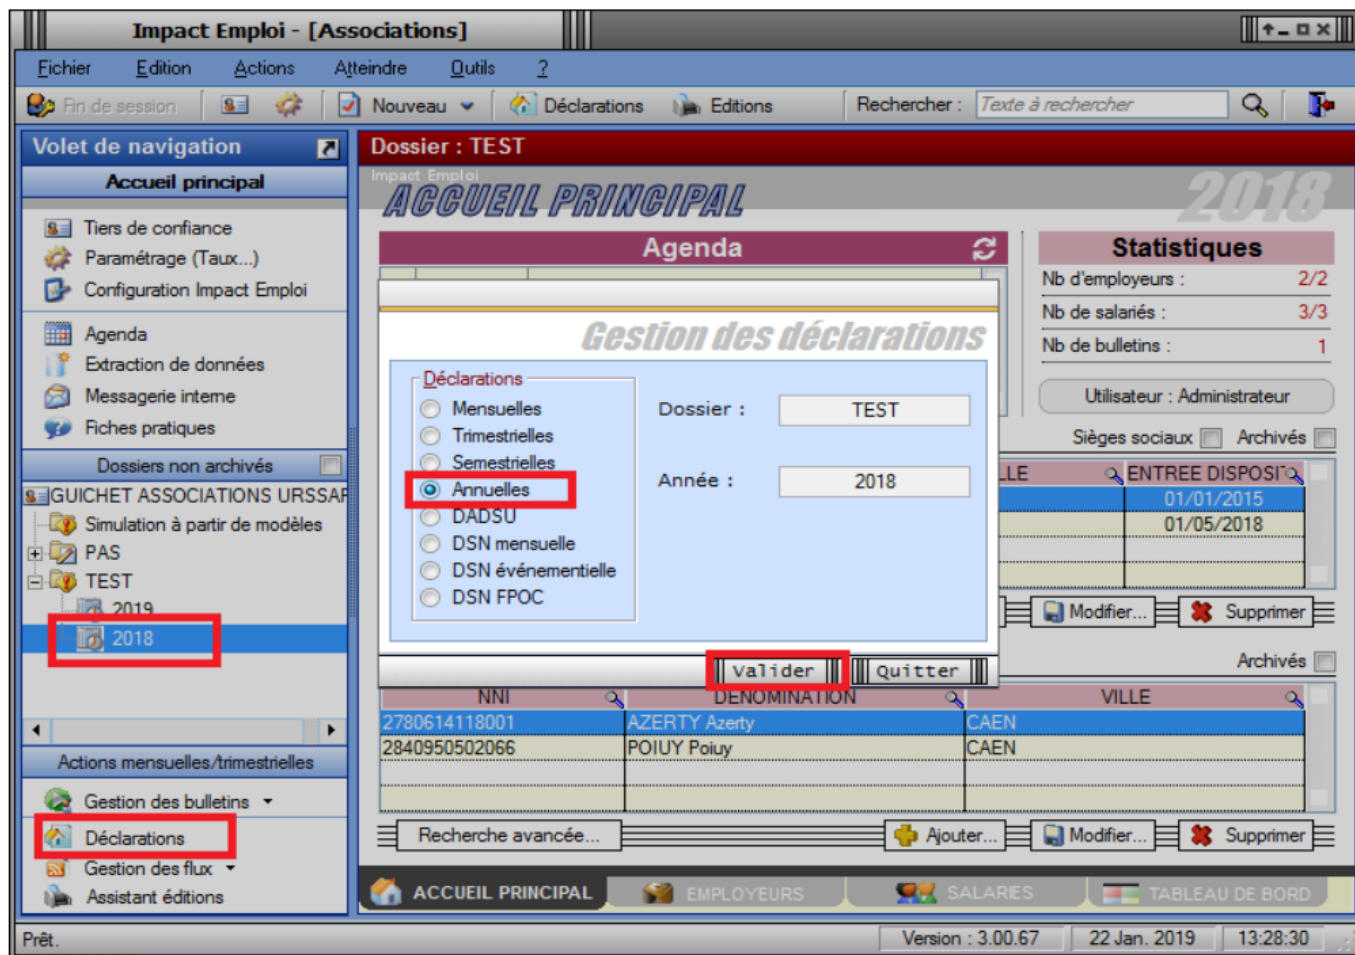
Impact Emploi - [Associations]

Fichier Edition Actions Atteindre Outils ?

Fin de session Nouveau Déclarations Editions Rechercher : Texte à rechercher

Volet de navigation

Accueil principal

Tiers de confiance
Paramétrage (Taux...)
Configuration Impact Emploi

Agenda
Extraction de données
Messagerie interne
Fiches pratiques

Dossiers non archivés

GUICHET ASSOCIATIONS URSSAF
Simulation à partir de modèles
PAS
TEST
2019
2018

Actions mensuelles/trimestrielles

Gestion des bulletins
Déclarations
Gestion des flux
Assistant éditions

Dossier : TEST

Impact Emploi
ACCUEIL PRINCIPAL
2018

Agenda

Statistiques
Nb d'employeurs : 2/2
Nb de salariés : 3/3
Nb de bulletins : 1

Utilisateur : Administrateur

Sièges sociaux Archivés

Gestion des déclarations

Déclarations
Mensuelles
Trimestrielles
Semestrielles
Annuelles
DADSU
DSN mensuelle
DSN événementielle
DSN FPOC

Dossier : TEST

Année : 2018

Valider Quitter

| LE | ENTREE DISPOSI |
|---|---|
| | 01/01/2015 |
| | 01/05/2018 |

Modifier... Supprimer

Archivés

| NNI | DENOMINATION | VILLE |
|---|---|---|
| 2780614118001 | AZERTY Azerty | CAEN |
| 2840950502066 | POIUY Poiuy | CAEN |

Recherche avancée... Ajouter... Modifier... Supprimer

ACCUEIL PRINCIPAL EMPLOYEURS SALARIES TABLEAU DE BORD

Prêt. Version : 3.00.67 22 Jan. 2019 13:28:30